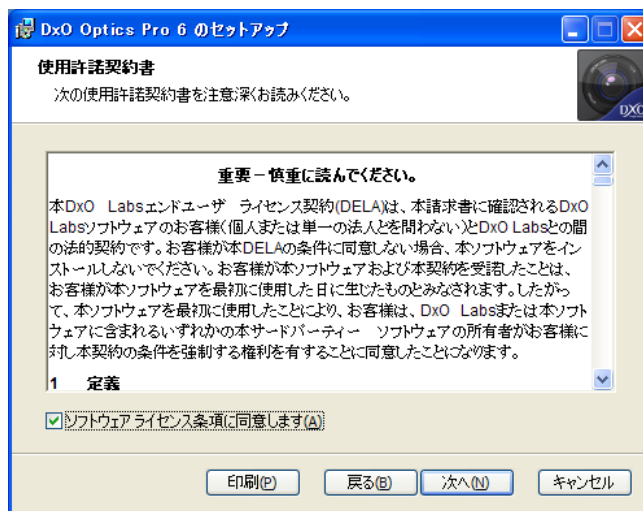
DxO Optics Pro 6 のセットアップ

使用許諾契約書

次の使用許諾契約書を注意深くお読みください。

DXO

重要－慎重に読んでください。

本DxO Labsエンドユーザ ライセンス契約(DELA)は、本請求書に確認されるDxO Labsソフトウェアのお客様(個人または単一の法人とを問わない)とDxO Labsとの間の法的契約です。お客様が本DELAの条件に同意しない場合、本ソフトウェアをインストールしないでください。お客様が本ソフトウェアおよび本契約を受諾したことは、お客様が本ソフトウェアを最初に使用した日に生じたものとみなされます。したがって、本ソフトウェアを最初に使用したことにより、お客様は、DxO Labsまたは本ソフトウェアに含まれるいずれかの本サードパーティー ソフトウェアの所有者がお客様に対し本契約の条件を強制する権利を有することに同意したことになります。

1 定義

ソフトウェア ライセンス条項に同意します(A)

印刷(P)

戻る(B)

次へ(N)

キャンセル